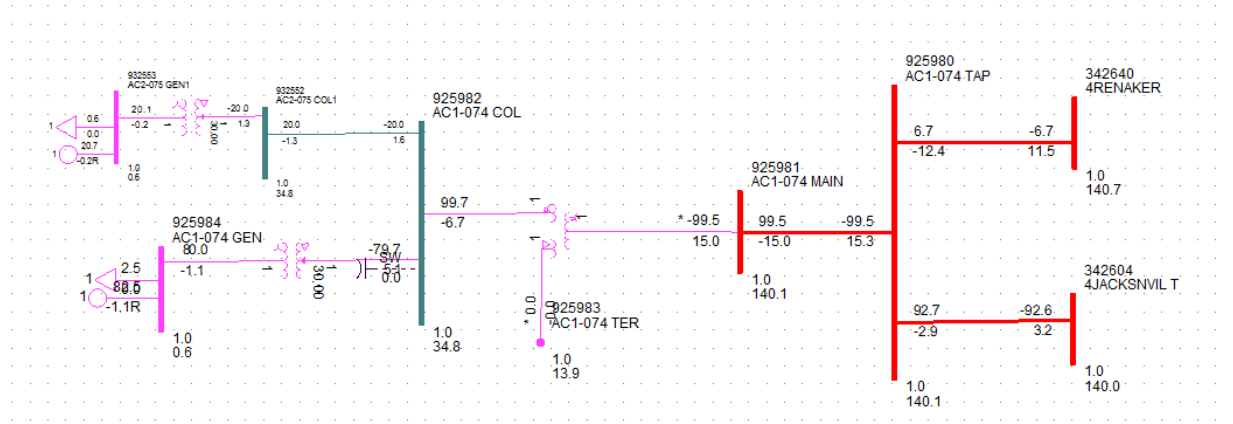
932553
AC2-075 GEN1

932552
AC2-075 COL1

1
0.6
0.0
20.7
1
-0.2R
20.1
-0.2
-20.0
1.3
30.00
1
1.0
0.6

20.0
-1.3
-20.0
1.6
1.0
34.8

925982
AC1-074 COL

925984
AC1-074 GEN
80.0
-1.1
1
2.5
80.0
1
-1.1R
1
30.00
-79.7
SW
5.1
0.0
1.0
0.6

99.7
-6.7
1
1
1
1.0
34.8

* -99.5
15.0

* 0.0
925983
AC1-074 TER
1.0
13.9

925981
AC1-074 MAIN
99.5
-15.0
-99.5
15.3
1.0
140.1

925980
AC1-074 TAP
6.7
-12.4
-6.7
11.5
92.7
-2.9
-92.6
3.2
1.0
140.1

342640
4RENAKER
1.0
140.7

342604
4JACKSNVIL T
1.0
140.0